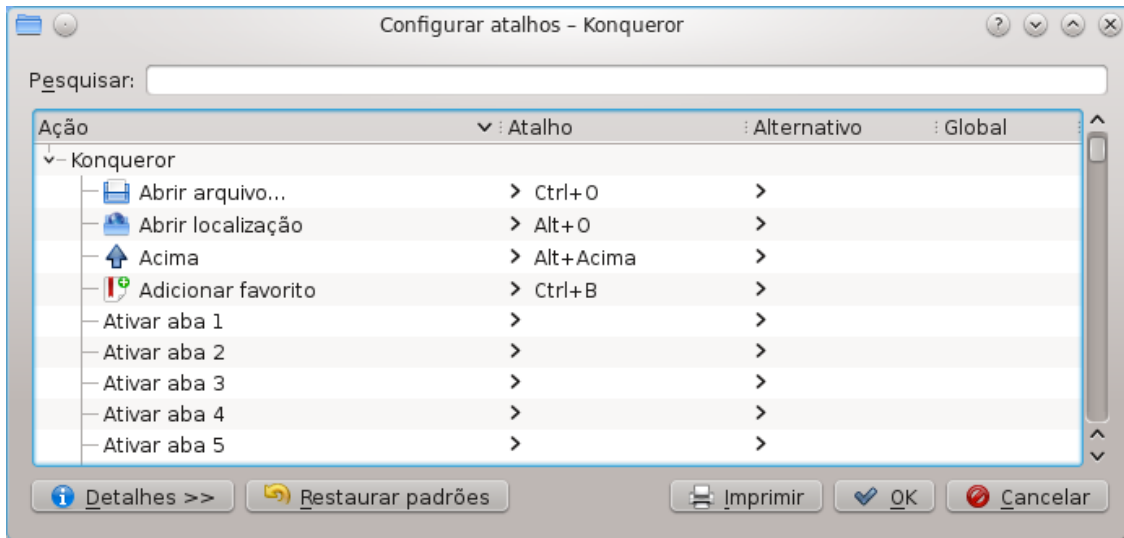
Configurar atalhos – Konqueror

Pesquisar:

| Ação | Atalho | Alternativo | Global |
|---|---|---|---|
| Konqueror | | | |
| Abrir arquivo... | > Ctrl+O | > | |
| Abrir localização | > Alt+O | > | |
| Acima | > Alt+Acima | > | |
| Adicionar favorito | > Ctrl+B | > | |
| Ativar aba 1 | > | > | |
| Ativar aba 2 | > | > | |
| Ativar aba 3 | > | > | |
| Ativar aba 4 | > | > | |
| Ativar aba 5 | > | > | |

Detalhes >> Restaurar padrões Imprimir OK Cancelar